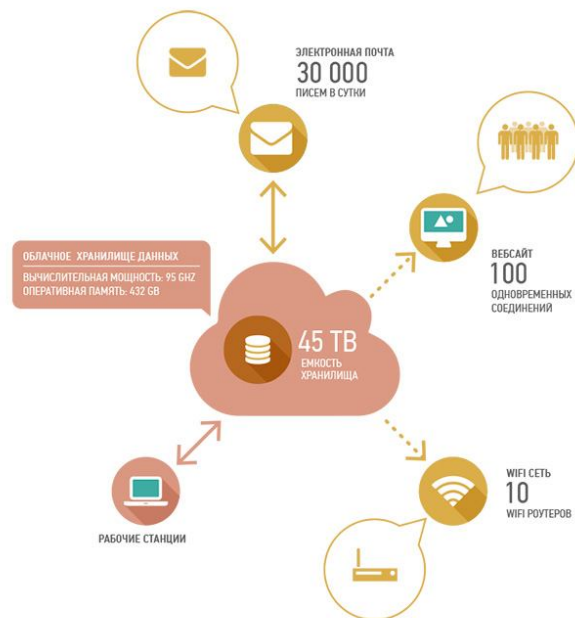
ЭЛЕКТРОННАЯ ПОЧТА
30 000
ПИСЕМ В СУТКИ

ОБЛАЧНОЕ ХРАНИЛИЩЕ ДАННЫХ
ВЫЧИСЛИТЕЛЬНАЯ МОЩНОСТЬ: 95 GHZ
ОПЕРАТИВНАЯ ПАМЯТЬ: 432 GB

ВЕБСАЙТ
100
ОДНОВРЕМЕННЫХ СОЕДИНЕНИЙ

45 TB
ЕМКОСТЬ ХРАНИЛИЩА

WIFI СЕТЬ
10
WIFI РОУТЕРОВ

РАБОЧИЕ СТАНЦИИ